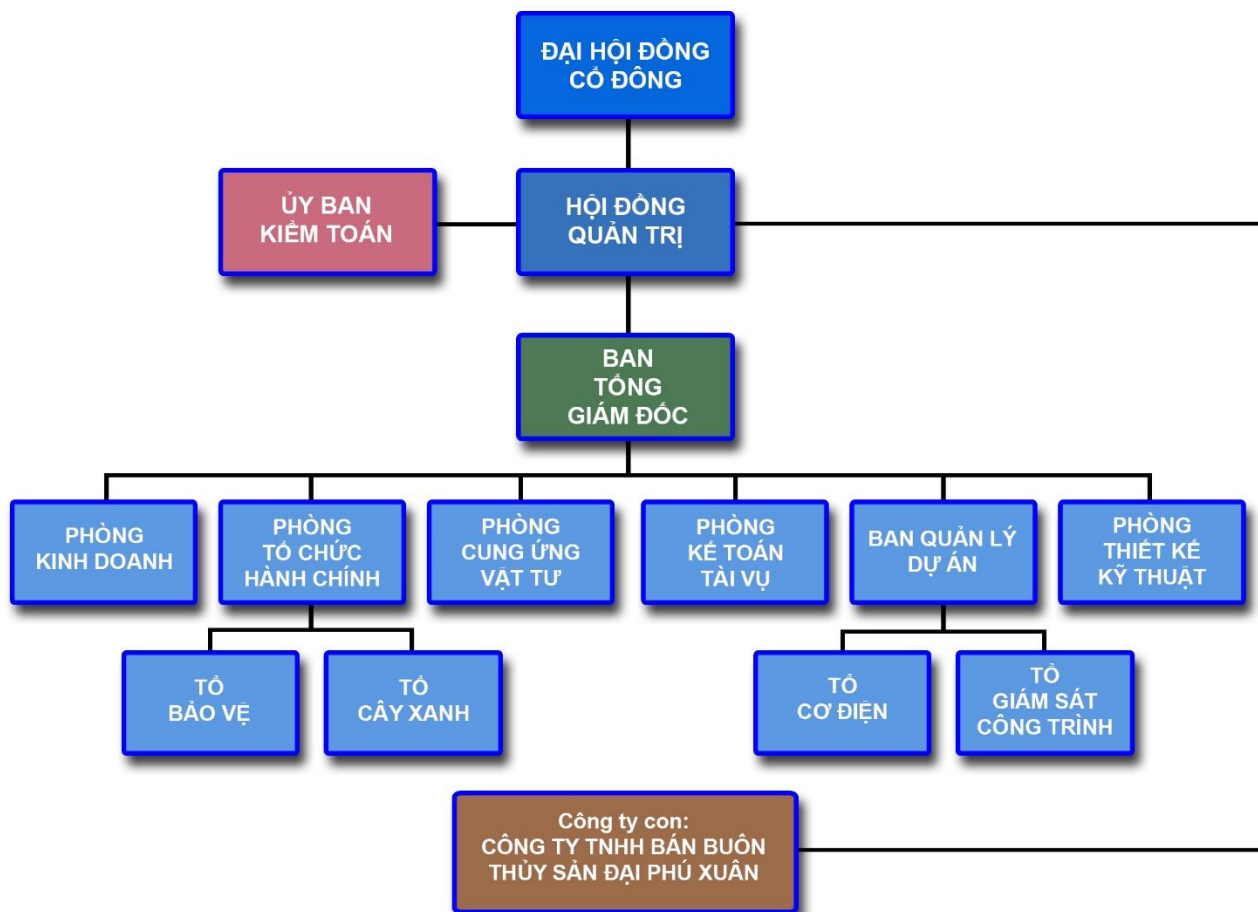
ĐẠI HỘI ĐỒNG CỔ ĐÔNG

ỦY BAN KIỂM TOÁN

HỘI ĐỒNG QUẢN TRỊ

BAN TỔNG GIÁM ĐỐC

PHÒNG KINH DOANH

PHÒNG TỔ CHỨC HÀNH CHÍNH

PHÒNG CUNG ỨNG VẬT TƯ

PHÒNG KẾ TOÁN TÀI VỤ

BAN QUẢN LÝ DỰ ÁN

PHÒNG THIẾT KẾ KỸ THUẬT

TỔ BẢO VỆ

TỔ CÂY XANH

TỔ CƠ ĐIỆN

TỔ GIÁM SÁT CÔNG TRÌNH

Công ty con: CÔNG TY TNHH BÁN BUÔN THỦY SẢN ĐẠI PHÚ XUÂN